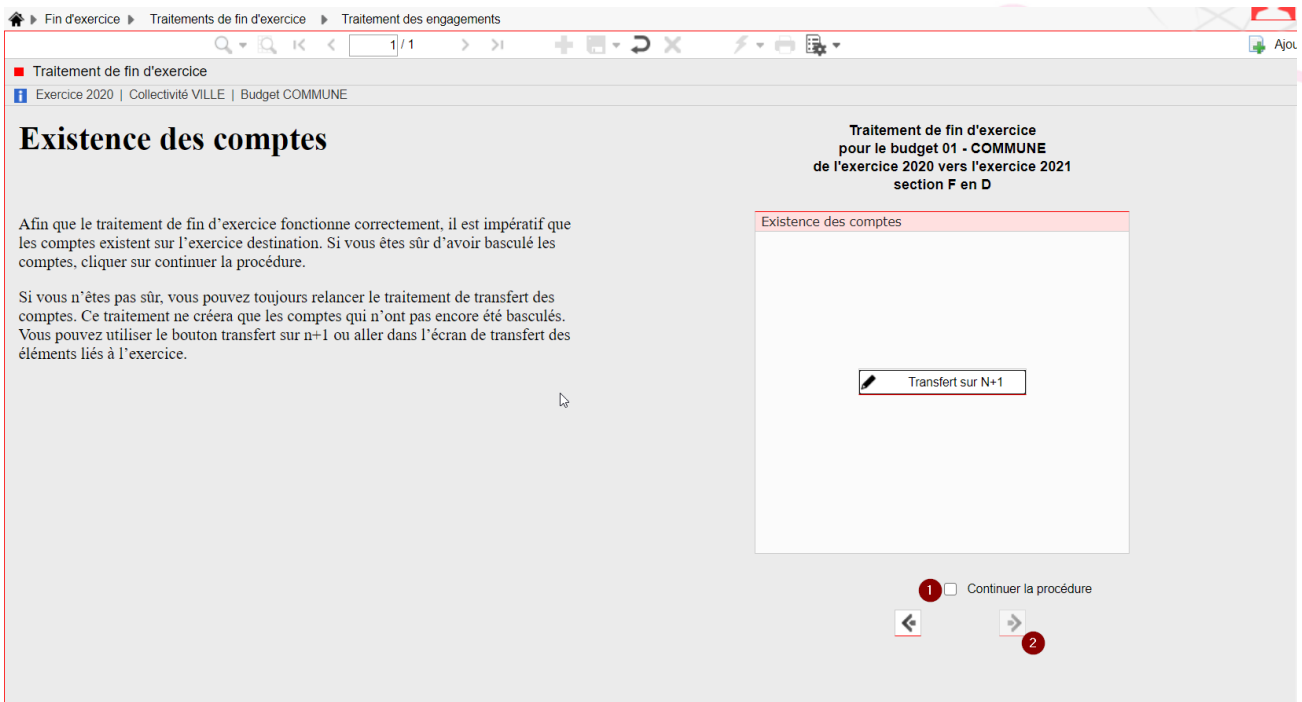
Fin d'exercice ▸ Traitements de fin d'exercice ▸ Traitement des engagements

1 / 1

Ajou

Traitement de fin d'exercice

Exercice 2020 | Collectivité VILLE | Budget COMMUNE

Existence des comptes

Traitement de fin d'exercice
pour le budget 01 - COMMUNE
de l'exercice 2020 vers l'exercice 2021
section F en D

Afin que le traitement de fin d'exercice fonctionne correctement, il est impératif que les comptes existent sur l'exercice destination. Si vous êtes sûr d'avoir basculé les comptes, cliquer sur continuer la procédure.

Si vous n'êtes pas sûr, vous pouvez toujours relancer le traitement de transfert des comptes. Ce traitement ne créera que les comptes qui n'ont pas encore été basculés. Vous pouvez utiliser le bouton transfert sur n+1 ou aller dans l'écran de transfert des éléments liés à l'exercice.

Existence des comptes

Transfert sur N+1

1 Continuer la procédure

2